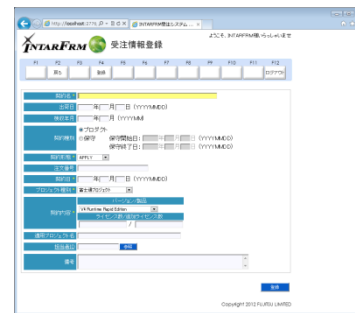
http://localhost:8776 INTARFRM受注システム

ようこそ、INTARFRMへいらっしゃいませ

INTARFRM 受注情報登録

F1 F2 F3 F4 F5 F6 F7 F8 F9 F10 F11 F12
戻る 登録 ログアウト

契約名
注文日 年 月 日 (YYYYMMDD)
検収年月 年 月 (YYYYMM)
契約種別 ◉プロダクト ○保守 保守開始日: (YYYYMMDD) 保守終了日: (YYYYMMDD)
契約形態
注文番号
契約先
プロダクト種別 富士通プロダクト
契約内容 バージョン/製品 V4 Runtime Rapid Edition ライセンス数/追加ライセンス数 /
適用プロジェクト名
担当者
備考

登録

Copyright 2012 FUJITSU LIMITED